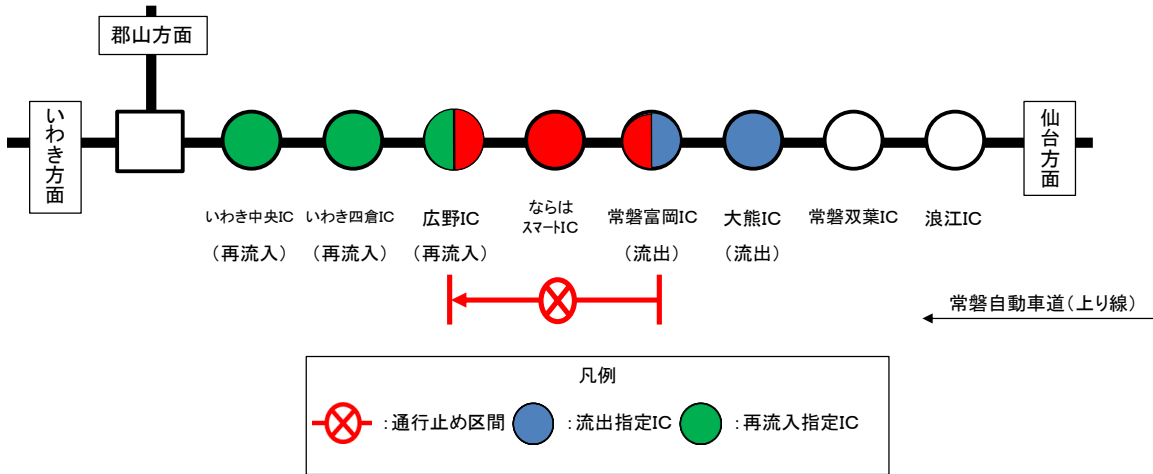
郡山方面

いわき方面

仙台方面

いわき中央IC
（再流入）

いわき四倉IC
（再流入）

広野IC
（再流入）

ならは
スマートIC

常磐富岡IC
（流出）

大熊IC
（流出）

常磐双葉IC

浪江IC

常磐自動車道（上り線）

凡例
：通行止め区間　：流出指定IC　：再流入指定IC